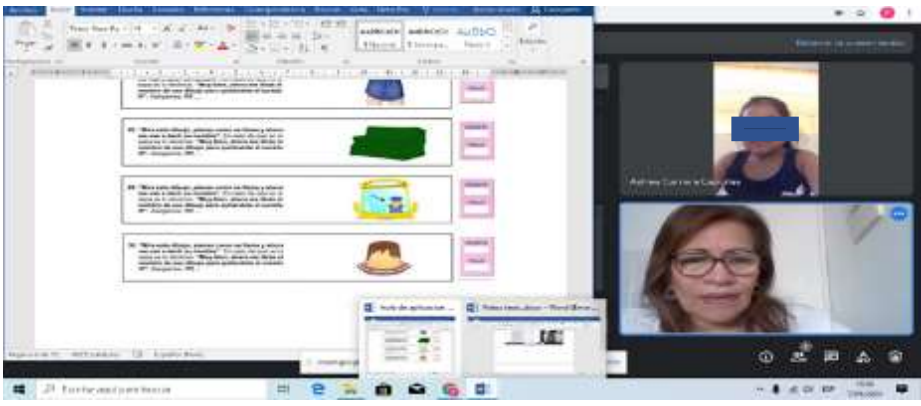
Archivo Inicio Insertar Diseño Formato Referencias Correspondencia Revisar Vista Ayuda ¿Qué desea hacer?

Times New Ro 11

AaBbCcDc AaBbCcDc AaBbC

¶ Normal ¶ Sin espa... Título 1

Editar

Portapapeles Fuente Párrafo Estilos

Adriana Carrera Cuadros

Presentación de pantalla activada

Hoja de aplicación... Meet

Página 6 de 11 2823 palabras Español (Perú)

Escribe aquí para buscar

ESP